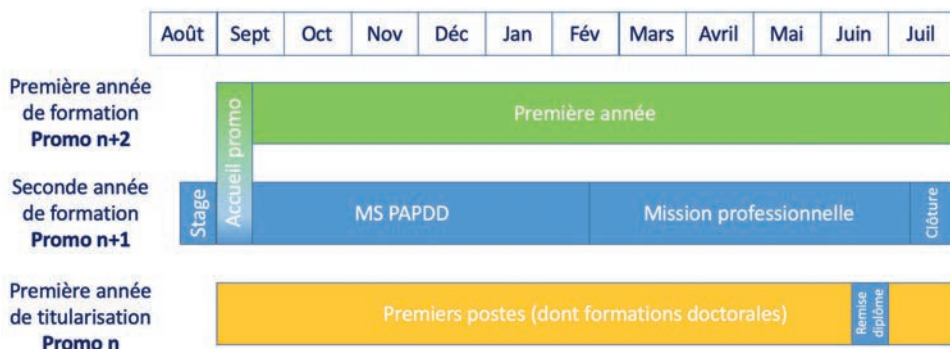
| Août | Sept | Oct | Nov | Déc | Jan | Fév | Mars | Avril | Mai | Juin | Juil |
|---|---|---|---|---|---|---|---|---|---|---|---|

Première année de formation **Promo n+2**

Accueil promo

Première année

Seconde année de formation **Promo n+1**

Stage

MS PAPDD

Mission professionnelle

Clôture

Première année de titularisation **Promo n**

Premiers postes (dont formations doctorales)

Remise diplôme